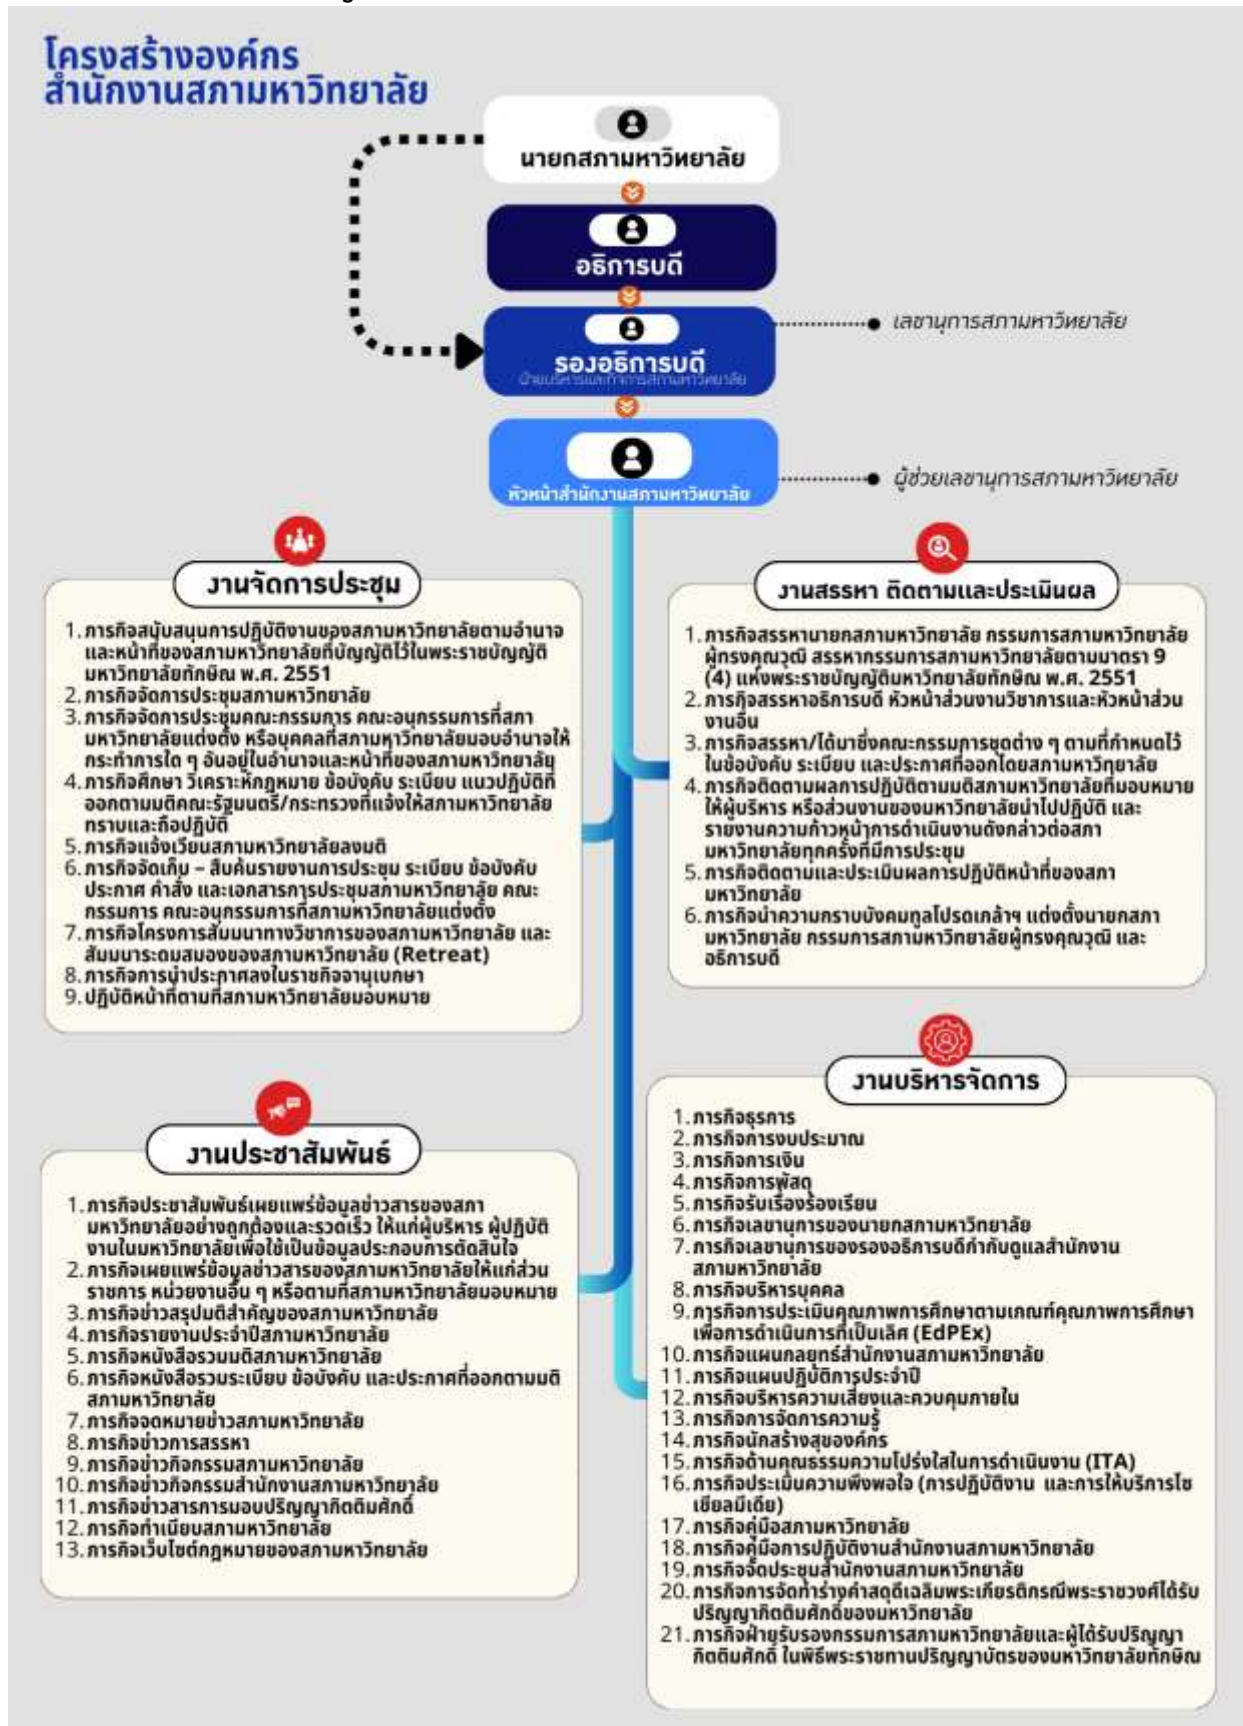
โครงสร้างองค์กร
สำนักงานสภามหาวิทยาลัย

นายกสภามหาวิทยาลัย

อธิการบดี

รองอธิการบดี
ฝ่ายบริหารและกิจการสภามหาวิทยาลัย

เลขานุการสภามหาวิทยาลัย

หัวหน้าสำนักงานสภามหาวิทยาลัย

ผู้ช่วยเลขานุการสภามหาวิทยาลัย

งานจัดการประชุม

1. ภารกิจสนับสนุนการปฏิบัติงานของสภามหาวิทยาลัยตามอำนาจและหน้าที่ของสภามหาวิทยาลัยที่บัญญัติไว้ในพระราชบัญญัติมหาวิทยาลัยทักษิณ พ.ศ. 2551
2. ภารกิจจัดการประชุมสภามหาวิทยาลัย
3. ภารกิจจัดการประชุมคณะกรรมการ คณะอนุกรรมการที่สภามหาวิทยาลัยแต่งตั้ง หรือบุคคลที่สภามหาวิทยาลัยมอบอำนาจให้กระทำการใด ๆ อันอยู่ในอำนาจและหน้าที่ของสภามหาวิทยาลัย
4. ภารกิจศึกษา วิเคราะห์กฎหมาย ข้อบังคับ ระเบียบ แนวปฏิบัติที่ออกตามมติคณะรัฐมนตรี/กระทรวงที่แจ้งให้สภามหาวิทยาลัยทราบและถือปฏิบัติ
5. ภารกิจแจ้งเวียนสภามหาวิทยาลัยลงมติ
6. ภารกิจจัดเก็บ – สืบค้นรายงานการประชุม ระเบียบ ข้อบังคับ ประกาศ คำสั่ง และเอกสารการประชุมสภามหาวิทยาลัย คณะกรรมการ คณะอนุกรรมการที่สภามหาวิทยาลัยแต่งตั้ง
7. ภารกิจโครงการสัมมนาทางวิชาการของสภามหาวิทยาลัย และสัมมนาระดมสมองของสภามหาวิทยาลัย (Retreat)
8. ภารกิจการนำประกาศลงในราชกิจจานุเบกษา
9. ปฏิบัติหน้าที่ตามที่สภามหาวิทยาลัยมอบหมาย

งานสรรหา ติดตามและประเมินผล

1. ภารกิจสรรหานายกสภามหาวิทยาลัย กรรมการสภามหาวิทยาลัยผู้ทรงคุณวุฒิ สรรหากรรมการสภามหาวิทยาลัยตามมาตรา 9 (4) แห่งพระราชบัญญัติมหาวิทยาลัยทักษิณ พ.ศ. 2551
2. ภารกิจสรรหาอธิการบดี หัวหน้าส่วนงานวิชาการและหัวหน้าส่วนงานอื่น
3. ภารกิจสรรหา/ได้มาซึ่งคณะกรรมการชุดต่าง ๆ ตามที่กำหนดไว้ในข้อบังคับ ระเบียบ และประกาศที่ออกโดยสภามหาวิทยาลัย
4. ภารกิจติดตามผลการปฏิบัติตามมติสภามหาวิทยาลัยที่มอบหมายให้ผู้บริหาร หรือส่วนงานของมหาวิทยาลัยนำไปปฏิบัติ และรายงานความก้าวหน้าการดำเนินงานดังกล่าวต่อสภามหาวิทยาลัยทุกครั้งที่มีการประชุม
5. ภารกิจติดตามและประเมินผลการปฏิบัติหน้าที่ของสภามหาวิทยาลัย
6. ภารกิจนำความกราบบังคมทูลโปรดเกล้าฯ แต่งตั้งนายกสภามหาวิทยาลัย กรรมการสภามหาวิทยาลัยผู้ทรงคุณวุฒิ และอธิการบดี

งานประชาสัมพันธ์

1. ภารกิจประชาสัมพันธ์เผยแพร่ข้อมูลข่าวสารของสภามหาวิทยาลัยอย่างถูกต้องและรวดเร็ว ให้แก่ผู้บริหาร ผู้ปฏิบัติงานในมหาวิทยาลัยเพื่อใช้เป็นข้อมูลประกอบการตัดสินใจ
2. ภารกิจเผยแพร่ข้อมูลข่าวสารของสภามหาวิทยาลัยให้แก่ส่วนราชการ หน่วยงานอื่น ๆ หรือตามที่สภามหาวิทยาลัยมอบหมาย
3. ภารกิจข่าวสรุปมติสำคัญของสภามหาวิทยาลัย
4. ภารกิจรายงานประจำปีสภามหาวิทยาลัย
5. ภารกิจหนังสือรวมมติสภามหาวิทยาลัย
6. ภารกิจหนังสือรวมระเบียบ ข้อบังคับ และประกาศที่ออกตามมติสภามหาวิทยาลัย
7. ภารกิจจดหมายข่าวสภามหาวิทยาลัย
8. ภารกิจข่าวการสรรหา
9. ภารกิจข่าวกิจกรรมสภามหาวิทยาลัย
10. ภารกิจข่าวกิจกรรมสำนักงานสภามหาวิทยาลัย
11. ภารกิจข่าวสารการมอบปริญญากิตติมศักดิ์
12. ภารกิจทำเนียบสภามหาวิทยาลัย
13. ภารกิจเว็บไซต์กฎหมายของสภามหาวิทยาลัย

งานบริหารจัดการ

1. ภารกิจธุรการ
2. ภารกิจการงบประมาณ
3. ภารกิจการเงิน
4. ภารกิจการพัสดุ
5. ภารกิจรับเรื่องร้องเรียน
6. ภารกิจเลขานุการของนายกสภามหาวิทยาลัย
7. ภารกิจเลขานุการของรองอธิการบดีกำกับดูแลสำนักงานสภามหาวิทยาลัย
8. ภารกิจบริหารบุคคล
9. ภารกิจการประเมินคุณภาพการศึกษาตามเกณฑ์คุณภาพการศึกษาเพื่อการดำเนินการที่เป็นเลิศ (EdPEx)
10. ภารกิจแผนกลยุทธ์สำนักงานสภามหาวิทยาลัย
11. ภารกิจแผนปฏิบัติการประจำปี
12. ภารกิจบริหารความเสี่ยงและควบคุมภายใน
13. ภารกิจการจัดการความรู้
14. ภารกิจนักสร้างสุของค์กร
15. ภารกิจด้านคุณธรรมความโปร่งใสในการดำเนินงาน (ITA)
16. ภารกิจประเมินความพึงพอใจ (การปฏิบัติงาน และการให้บริการโซเชียลมีเดีย)
17. ภารกิจคู่มือสภามหาวิทยาลัย
18. ภารกิจคู่มือการปฏิบัติงานสำนักงานสภามหาวิทยาลัย
19. ภารกิจจัดประชุมสำนักงานสภามหาวิทยาลัย
20. ภารกิจการจัดทำร่างคำสดุดีเฉลิมพระเกียรติกรณีพระราชวงศ์ได้รับปริญญากิตติมศักดิ์ของมหาวิทยาลัย
21. ภารกิจฝ่ายรับรองกรรมการสภามหาวิทยาลัยและผู้ได้รับปริญญากิตติมศักดิ์ ในพิธีพระราชทานปริญญาบัตรของมหาวิทยาลัยทักษิณ